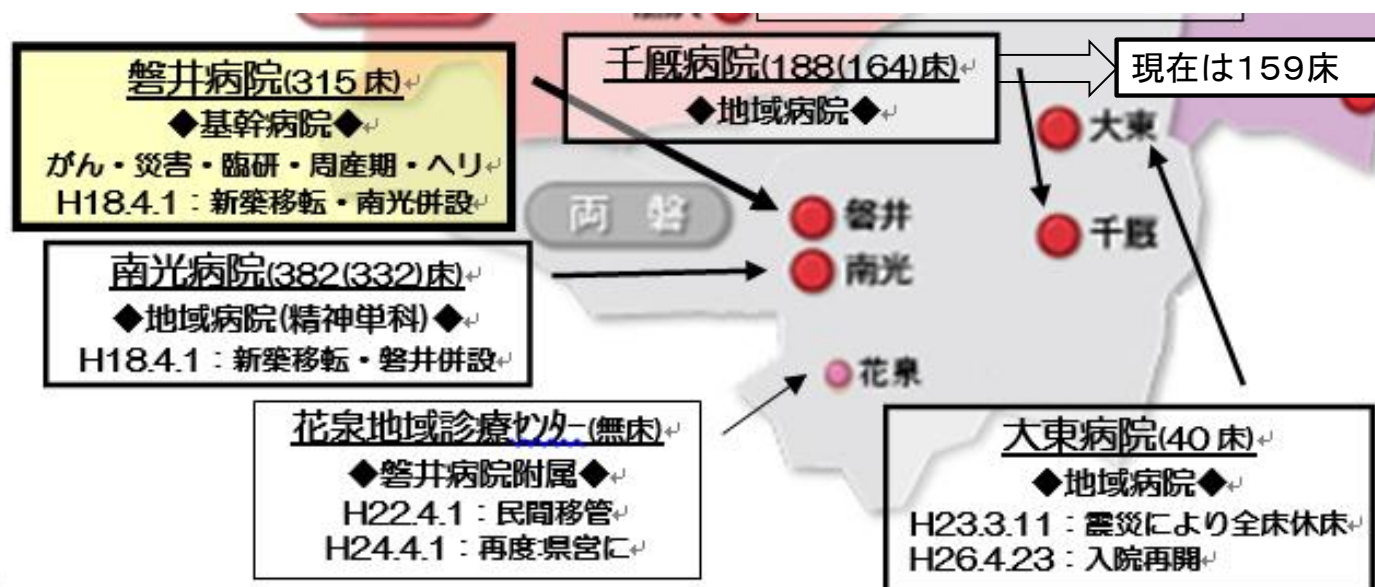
磐井病院(315床)
◆基幹病院◆
がん・災害・臨研・周産期・ヘリ
H18.4.1：新築移転・南光併設

千厩病院(188(164)床)
◆地域病院◆

現在は159床

両磐

磐井
南光
千厩
大東
花泉

南光病院(382(332)床)
◆地域病院(精神単科)◆
H18.4.1：新築移転・磐井併設

花泉地域診療センター(無床)
◆磐井病院附属◆
H22.4.1：民間移管
H24.4.1：再度県営に

大東病院(40床)
◆地域病院◆
H23.3.11：震災により全床休床
H26.4.23：入院再開